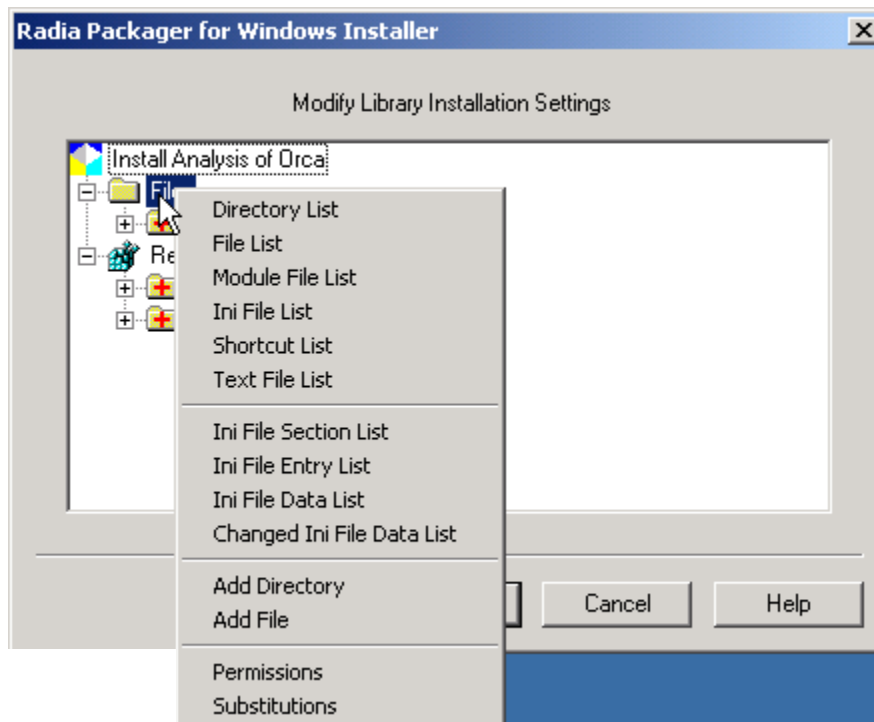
Radia Packager for Windows Installer

Modify Library Installation Settings

Install Analysis of Orca

Fil

Re

Directory List
File List
Module File List
Ini File List
Shortcut List
Text File List

Ini File Section List
Ini File Entry List
Ini File Data List
Changed Ini File Data List

Add Directory
Add File

Permissions
Substitutions

Cancel

Help